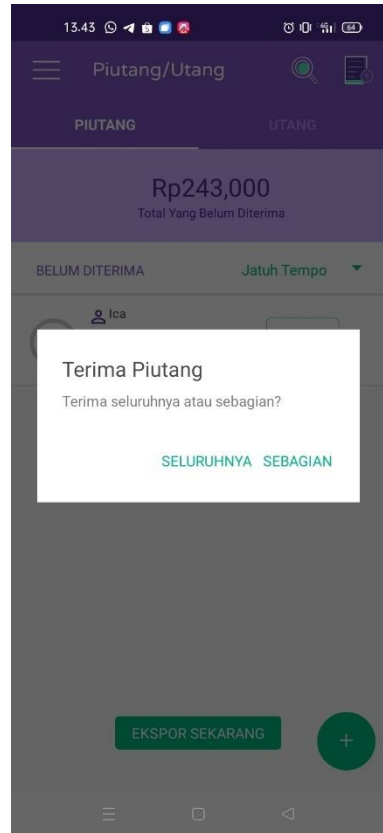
13.43

Piutang/Utang

PIUTANG

UTANG

Rp243,000

Total Yang Belum Diterima

BELUM DITERIMA

Jatuh Tempo

Ica

Terima Piutang

Terima seluruhnya atau sebagian?

SELURUHNYA

SEBAGIAN

EKSPOR SEKARANG

+